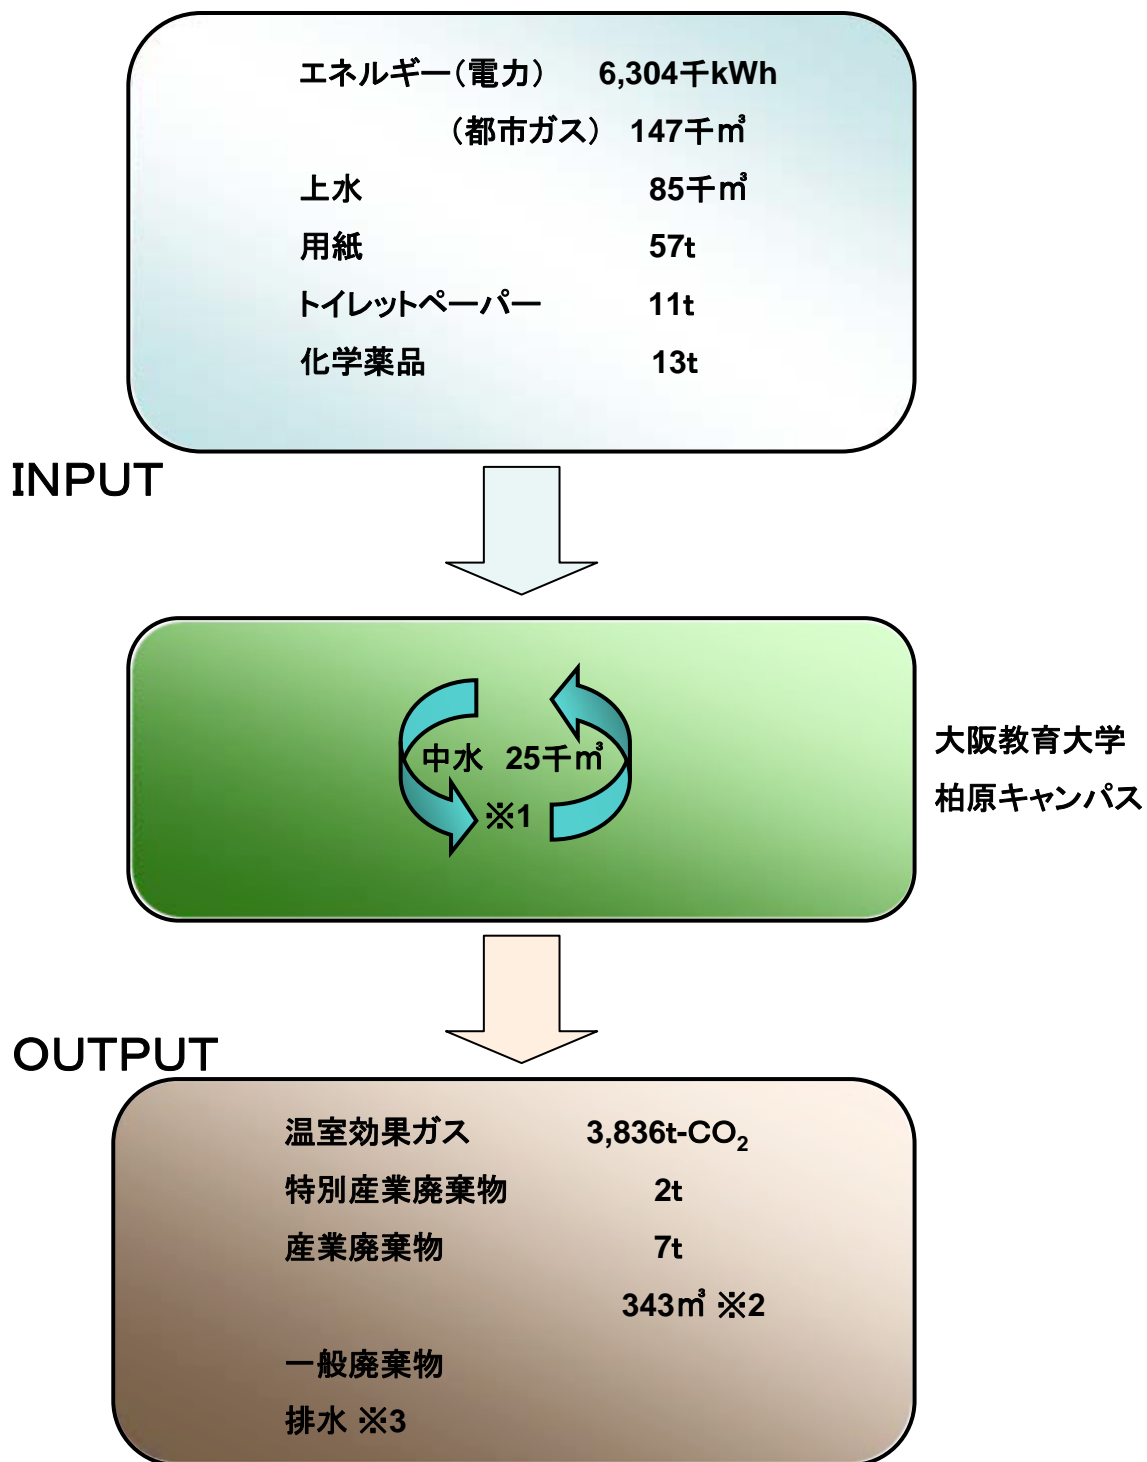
エネルギー（電力）　6,304千kWh
（都市ガス）　147千㎥
上水　85千㎥
用紙　57t
トイレットペーパー　11t
化学薬品　13t

INPUT

中水　25千㎥
※1

大阪教育大学
柏原キャンパス

OUTPUT

温室効果ガス　3,836t-$CO_2$
特別産業廃棄物　2t
産業廃棄物　7t
343㎥ ※2
一般廃棄物
排水 ※3